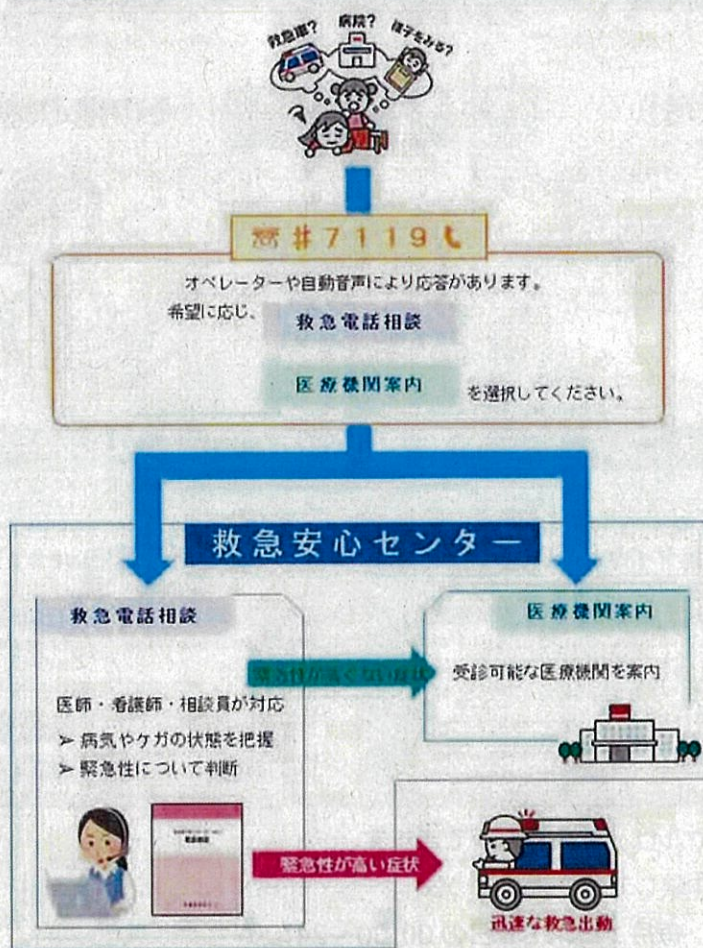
救急車? 病院? 様子をみる?

#7119

オペレーターや自動音声により応答があります。

希望に応じ、救急電話相談

医療機関案内 を選択してください。

救急安心センター

救急電話相談

医師・看護師・相談員が対応

➢ 病気やケガの状態を把握

➢ 緊急性について判断

緊急性が高くない症状

医療機関案内

受診可能な医療機関を案内

緊急性が高い症状

迅速な救急出動